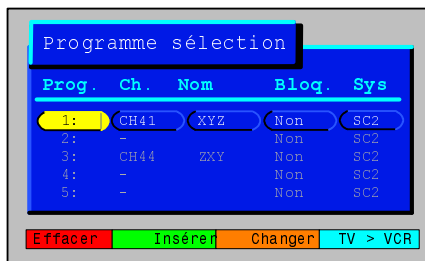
Programme sélection

| Prog. | Ch. | Nom | Bloq. | Sys |
|---|---|---|---|---|
| 1: | CH41 | XYZ | Non | SC2 |
| 2: | - | | Non | SC2 |
| 3: | CH44 | ZXY | Non | SC2 |
| 4: | - | | Non | SC2 |
| 5: | - | | Non | SC2 |

Effacer Insérer Changer TV > VCR